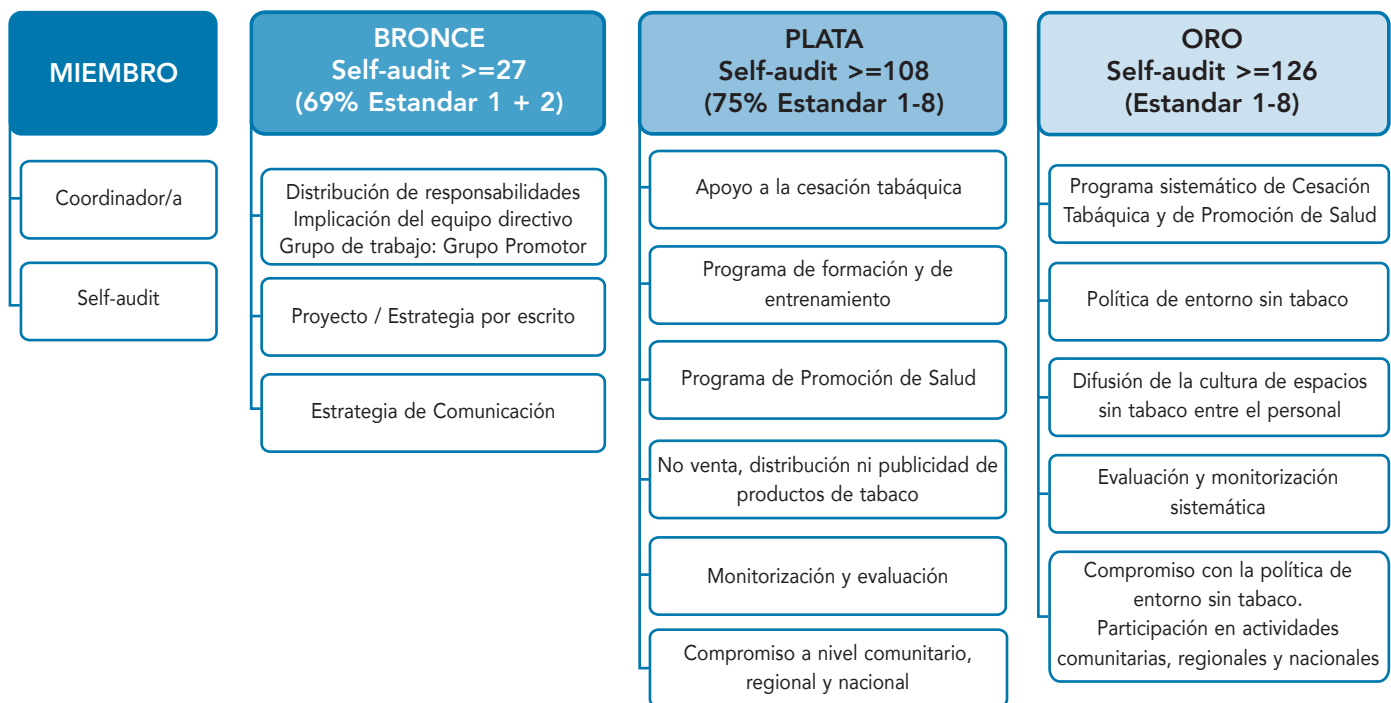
MIEMBRO

Coordinador/a

Self-audit

BRONCE
Self-audit >=27
(69% Estandar 1 + 2)

Distribución de responsabilidades
Implicación del equipo directivo
Grupo de trabajo: Grupo Promotor

Proyecto / Estrategia por escrito

Estrategia de Comunicación

PLATA
Self-audit >=108
(75% Estandar 1-8)

Apoyo a la cesación tabáquica

Programa de formación y de entrenamiento

Programa de Promoción de Salud

No venta, distribución ni publicidad de productos de tabaco

Monitorización y evaluación

Compromiso a nivel comunitario, regional y nacional

ORO
Self-audit >=126
(Estandar 1-8)

Programa sistemático de Cesación Tabáquica y de Promoción de Salud

Política de entorno sin tabaco

Difusión de la cultura de espacios sin tabaco entre el personal

Evaluación y monitorización sistemática

Compromiso con la política de entorno sin tabaco.
Participación en actividades comunitarias, regionales y nacionales